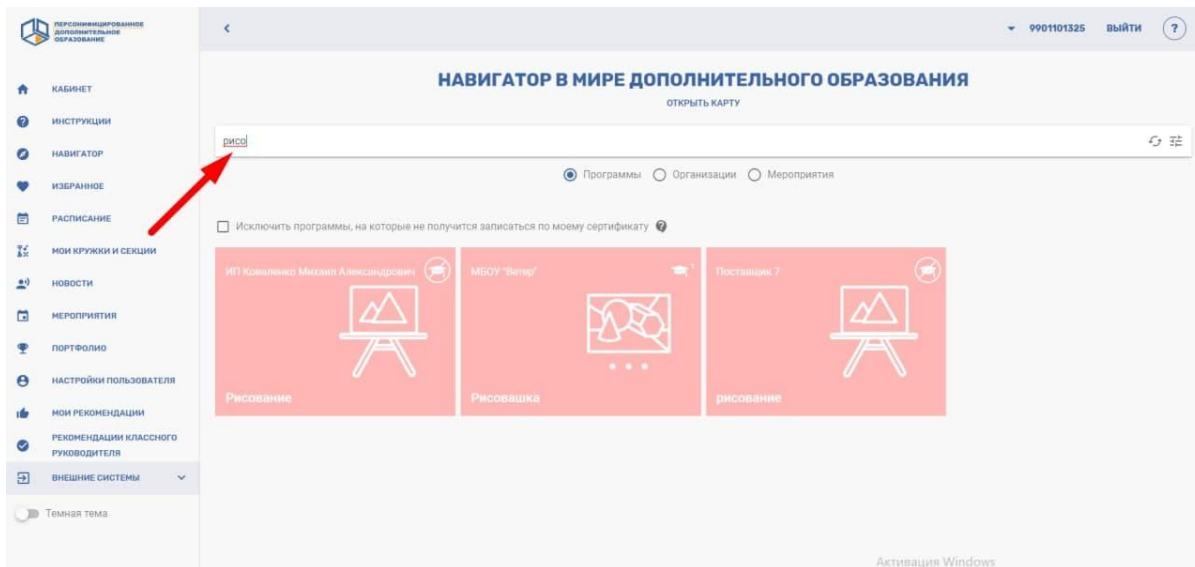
ПЕРСОНИФИЦИРОВАННОЕ ДОПОЛНИТЕЛЬНОЕ ОБРАЗОВАНИЕ

КАБИНЕТ
ИНСТРУКЦИИ
НАВИГАТОР
ИЗБРАННОЕ
РАСПИСАНИЕ
МОИ КРУЖКИ И СЕКЦИИ
НОВОСТИ
МЕРОПРИЯТИЯ
ПОРТФОЛИО
НАСТРОЙКИ ПОЛЬЗОВАТЕЛЯ
МОИ РЕКОМЕНДАЦИИ
РЕКОМЕНДАЦИИ КЛАССНОГО РУКОВОДИТЕЛЯ
ВНЕШНИЕ СИСТЕМЫ
Темная тема

<
9901101325 ВЫЙТИ ?

НАВИГАТОР В МИРЕ ДОПОЛНИТЕЛЬНОГО ОБРАЗОВАНИЯ
ОТКРЫТЬ КАРТУ

рисо

Программы Организации Мероприятия

Исключить программы, на которые не получится записаться по моему сертификату

ИП Коваленко Михаил Александрович
Рисование

МБОУ "Ветер"
Рисовашка

Поставщик 7
рисование

Активация Windows